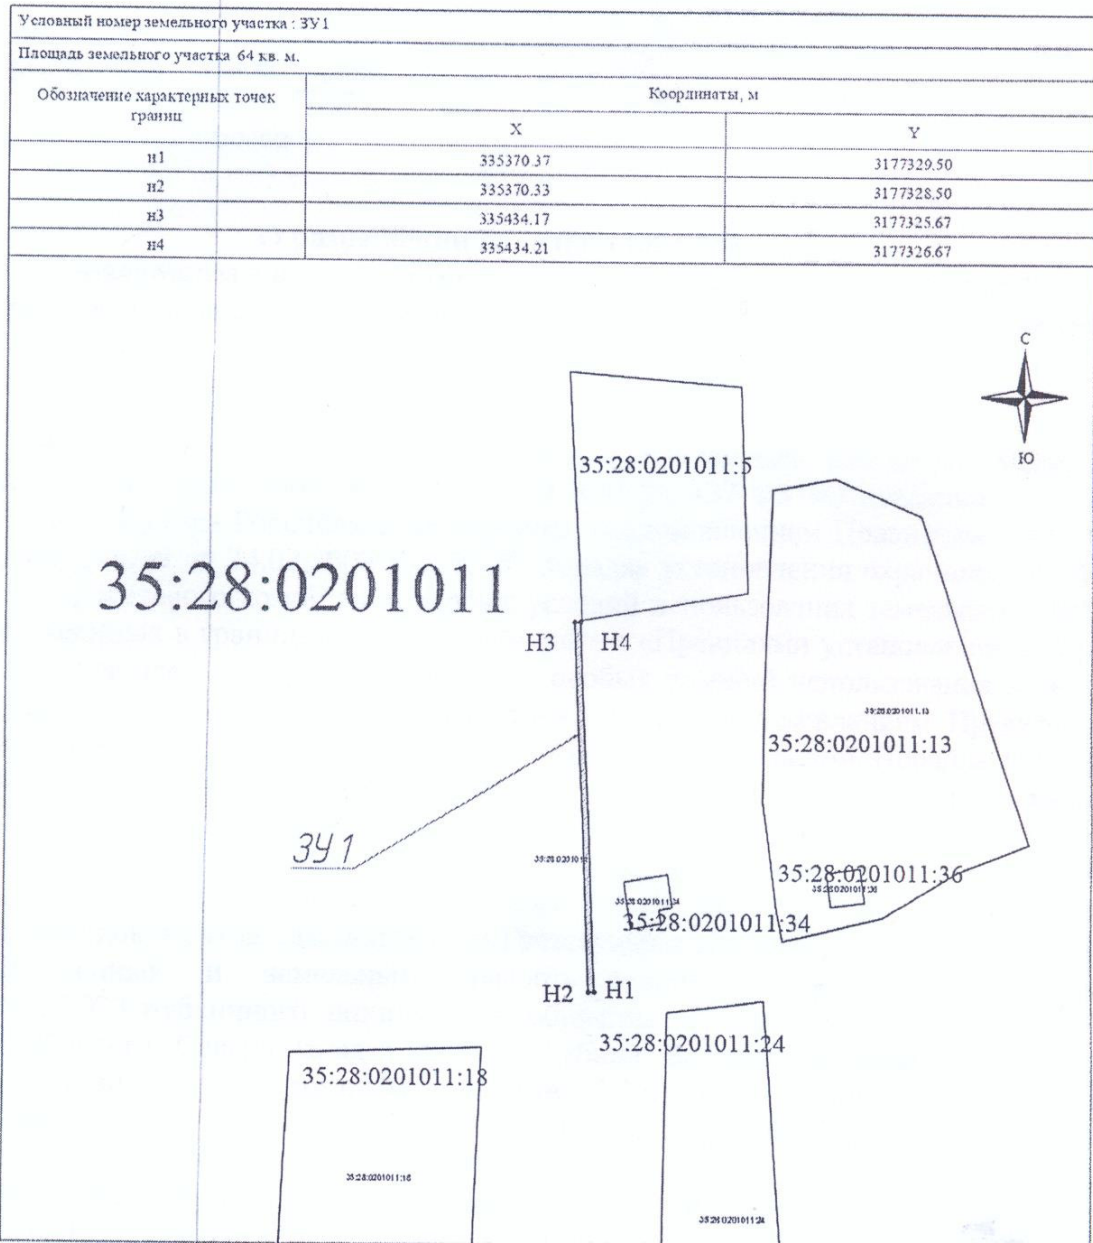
Условный номер земельного участка : ЗУ1

Площадь земельного участка 64 кв. м.

| Обозначение характерных точек границ | Координаты, м | |
|---|---|---|
| | X | Y |
| н1 | 335370.37 | 3177329.50 |
| н2 | 335370.33 | 3177328.50 |
| н3 | 335434.17 | 3177325.67 |
| н4 | 335434.21 | 3177326.67 |

С
Ю

35:28:0201011:5

35:28:0201011

Н3 Н4

35:28:0201011:13

35:28:0201011:13

ЗУ 1

35:28:020101

35:28:0201011:36

35:28:0201011:36

35:28:0201011:34

35:28:0201011:34

Н2 Н1

35:28:0201011:24

35:28:0201011:18

35:28:0201011:18

35:28:0201011:24